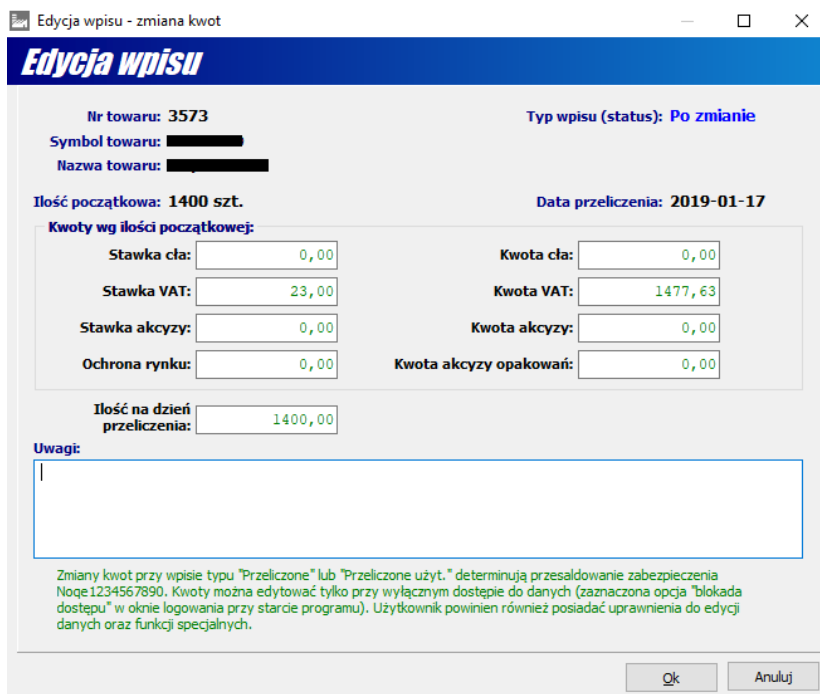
Edycja wpisu - zmiana kwot

Edycja wpisu

Nr towaru: 3573

Typ wpisu (status): Po zmianie

Symbol towaru: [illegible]

Nazwa towaru: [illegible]

Ilość początkowa: 1400 szt.

Data przeliczenia: 2019-01-17

Kwoty wg ilości początkowej:

| | | | |
|---|---|---|---|
| Stawka cła: | 0,00 | Kwota cła: | 0,00 |
| Stawka VAT: | 23,00 | Kwota VAT: | 1477,63 |
| Stawka akcyzy: | 0,00 | Kwota akcyzy: | 0,00 |
| Ochrona rynku: | 0,00 | Kwota akcyzy opakowań: | 0,00 |

Ilość na dzień przeliczenia: 1400,00

Uwagi:

Zmiany kwot przy wpisie typu "Przeliczone" lub "Przeliczone użyt." determinują przesaldowanie zabezpieczenia Noqe1234567890. Kwoty można edytować tylko przy wyłącznym dostępie do danych (zaznaczona opcja "blokada dostępu" w oknie logowania przy starcie programu). Użytkownik powinien również posiadać uprawnienia do edycji danych oraz funkcji specjalnych.

Ok

Anuluj